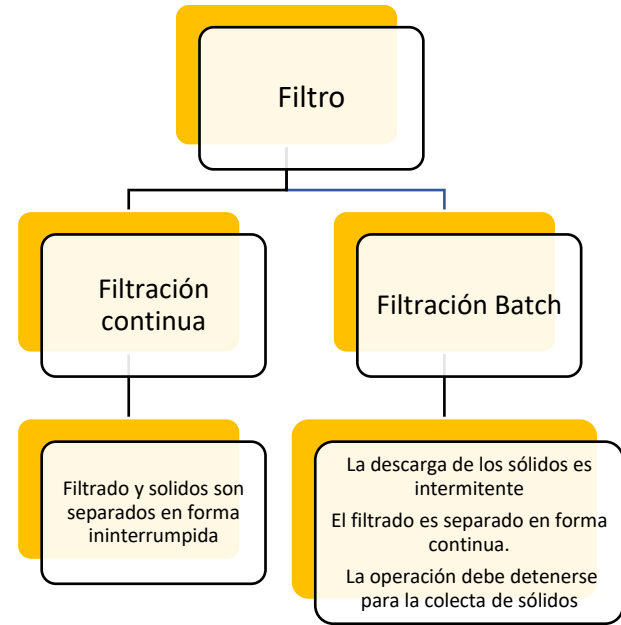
Filtro

Filtración continua

Filtración Batch

Filtrado y solidos son separados en forma ininterrumpida

La descarga de los sólidos es intermitente

El filtrado es separado en forma continua.

La operación debe detenerse para la colecta de sólidos